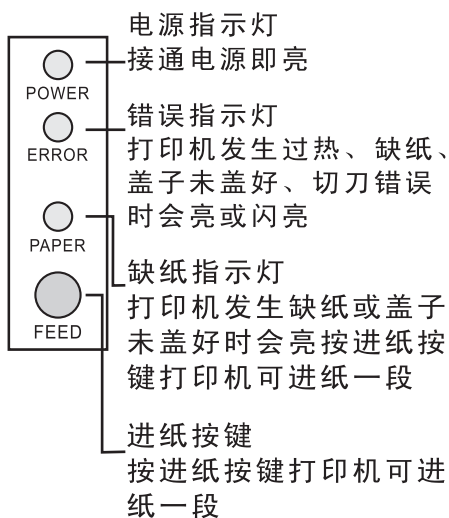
POWER
ERROR
PAPER
FEED

电源指示灯
接通电源即亮

错误指示灯
打印机发生过热、缺纸、盖子未盖好、切刀错误时会亮或闪亮

缺纸指示灯
打印机发生缺纸或盖子未盖好时会亮按进纸按键打印机可进纸一段

进纸按键
按进纸按键打印机可进纸一段